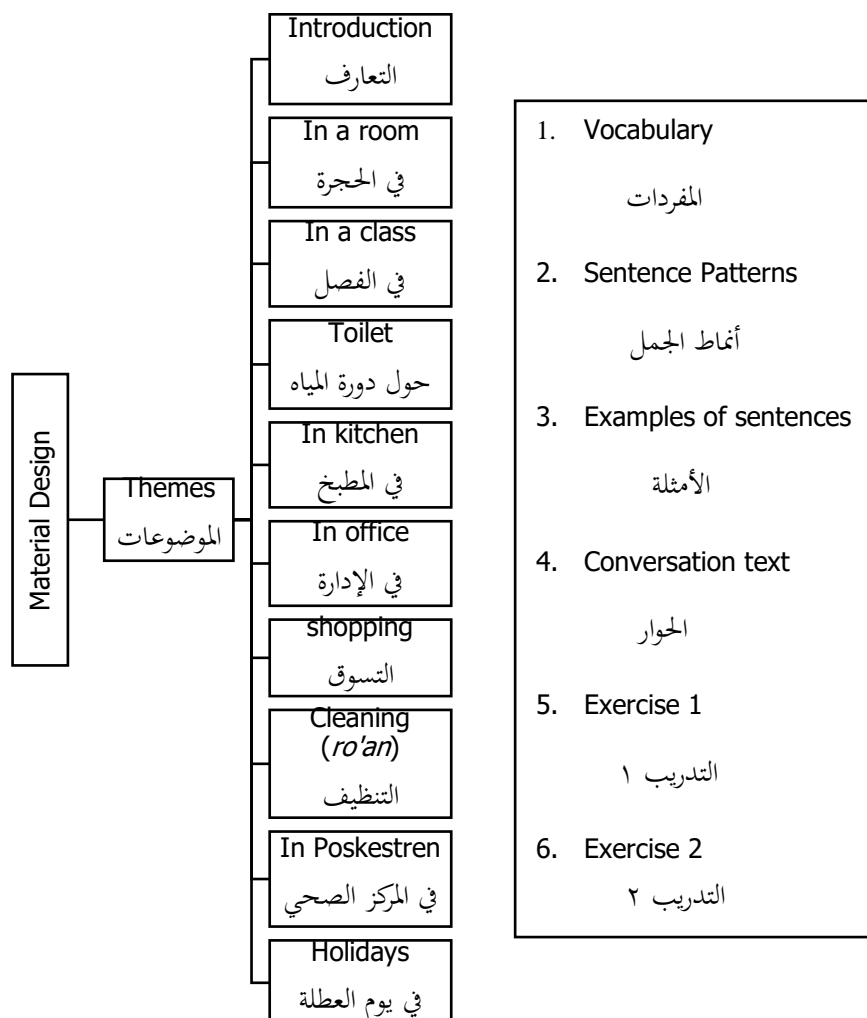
Material Design

Themes
الموضوعات

Introduction
التعارف

In a room
في الحجرة

In a class
في الفصل

Toilet
حول دورة المياه

In kitchen
في المطبخ

In office
في الإدارة

shopping
التسوق

Cleaning (*ro'an*)
التنظيف

In Poskestren
في المركز الصحي

Holidays
في يوم العطلة

1. Vocabulary
المفردات

2. Sentence Patterns
أنماط الجمل

3. Examples of sentences
الأمثلة

4. Conversation text
الحوار

5. Exercise 1
التدريب ١

6. Exercise 2
التدريب ٢